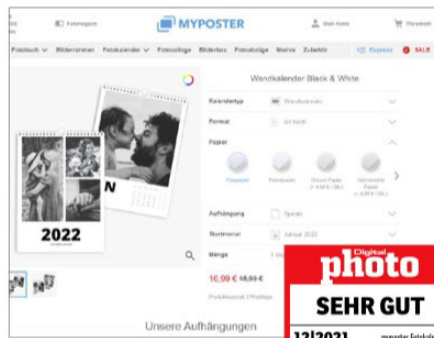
Fotomappen
MYPOSTER
Mein Konto
Warenkorb
Fotobuch
Bilderrahmen
Fotokalender
Fotocollage
Bilderbox
Fotoabzüge
Motive
Zubehör
Express
SALE

Wandkalender Black & White
Kalendertyp
Wandkalender
Format
A4 hoch
Papier
Fotopapier
Premiumpapier
Glossy Papier
Hahnemühle Papier
Aufhängung
Spirale
Startmonat
Januar 2022
Menge
1
16,99 € 18,99 €
Produktanzahl 2 Positionen

2022
N

Unsere Aufhängungen

Digital
photo
SEHR GUT
12|2021
myposter Fotokalender